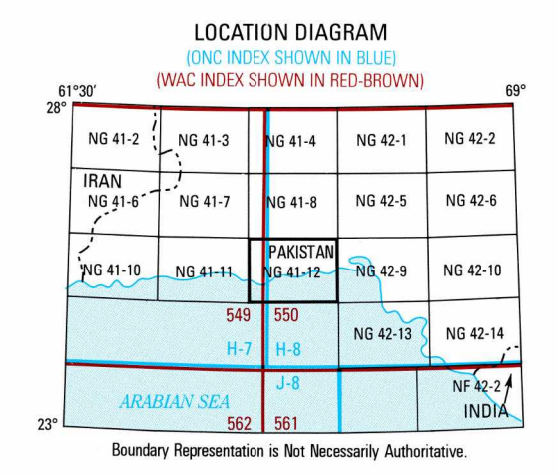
LOCATION DIAGRAM
(ONC INDEX SHOWN IN BLUE)
(WAC INDEX SHOWN IN RED-BROWN)

61°30′
69°
28°

| NG 41-2 | NG 41-3 | NG 41-4 | NG 42-1 | NG 42-2 |
|---|---|---|---|---|
| IRAN NG 41-6 | NG 41-7 | NG 41-8 | NG 42-5 | NG 42-6 |
| NG 41-10 | NG 41-11 | PAKISTAN NG 41-12 | NG 42-9 | NG 42-10 |
| | | | NG 42-13 | NG 42-14 |

549
550
H-7
H-8
J-8
ARABIAN SEA
562
561
NF 42-2
INDIA
23°

Boundary Representation is Not Necessarily Authoritative.